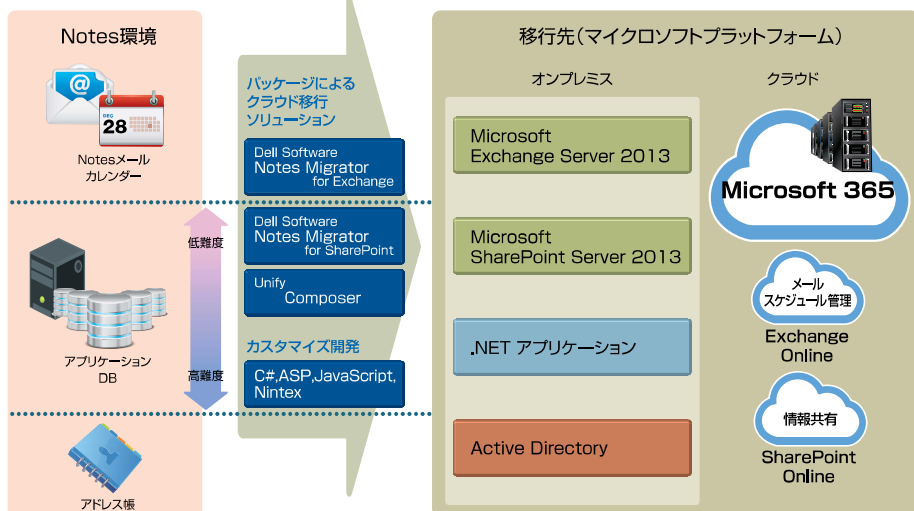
Notes環境

Notesメール
カレンダー

DEC
28

アプリケーション
DB

アドレス帳

低難度

高難度

パッケージによる
クラウド移行
ソリューション

Dell Software
Notes Migrator
for Exchange

Dell Software
Notes Migrator
for SharePoint

Unify
Composer

カスタマイズ開発

C#,ASP,JavaScript,
Nintex

移行先（マイクロソフトプラットフォーム）

オンプレミス

Microsoft
Exchange Server 2013

Microsoft
SharePoint Server 2013

.NET アプリケーション

Active Directory

クラウド

Microsoft 365

メール
スケジュール管理

Exchange
Online

情報共有

SharePoint
Online